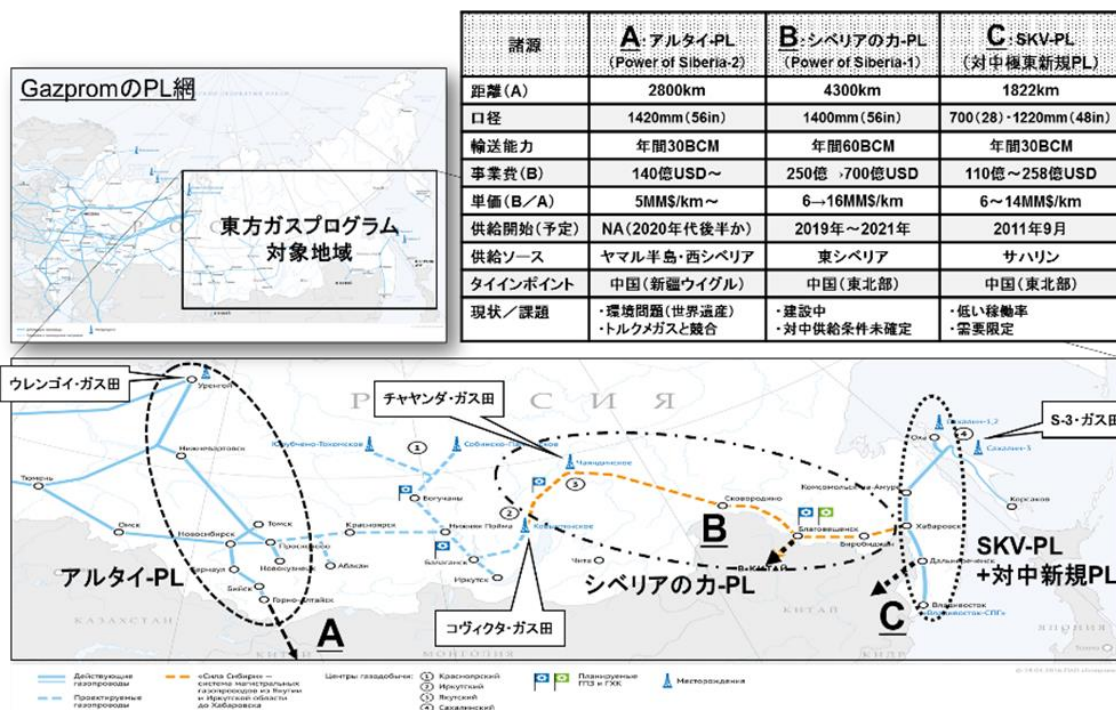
GazpromのPL網

東方ガスプログラム
対象地域

| 諸源 | A・アルタイ-PL (Power of Siberia-2) | B・シベリアの力-PL (Power of Siberia-1) | C・SKV-PL (対中極東新規PL) |
|---|---|---|---|
| 距離(A) | 2800km | 4300km | 1822km |
| 口径 | 1420mm(56in) | 1400mm(56in) | 700(28)-1220mm(48in) |
| 輸送能力 | 年間30BCM | 年間60BCM | 年間30BCM |
| 事業費(B) | 140億USD〜 | 250億 ›700億USD | 110億〜258億USD |
| 単価(B/A) | 5MM$/km〜 | 6→16MM$/km | 6〜14MM$/km |
| 供給開始(予定) | NA(2020年代後半か) | 2019年〜2021年 | 2011年9月 |
| 供給ソース | ヤマル半島・西シベリア | 東シベリア | サハリン |
| タイインポイント | 中国(新疆ウイグル) | 中国(東北部) | 中国(東北部) |
| 現状/課題 | ・環境問題(世界遺産) ・トルクメガスと競合 | ・建設中 ・対中供給条件未確定 | ・低い稼働率 ・需要限定 |

ウレンゴイ・ガス田
Уренгой
チャヤンダ・ガス田
S-3・ガス田
Р О С С И Я
Юрубчено-Тохомское
Собинско-Пайгинское
Чаяндинское
Сахалин-1,2
Сахалин-3
Оха
Нижневартовск
Тюмень
Омск
Томск
Новосибирск
Прокопьевск
Новокузнецк
Барнаул
Бийск
Горно-Алтайск
Абакан
Красноярск
Богучаны
Нижняя Пойма
Богучаны
Иркутск
Ковыктинское
Чита
Сковородино
Комсомольск-на-Амуре
Благовещенск
Биробиджан
Хабаровск
Корсаков
Дальнереченск
Владивосток
Владивосток-СПГ
В КИТАЙ
КАЗАХСТАН
МОНГОЛИЯ
КИТАЙ
ЯПОНИЯ
アルタイ-PL
A
B
シベリアの力-PL
SKV-PL +対中新規PL
C
コヴィクタ・ガス田

Действующие газопроводы
Проектируемые газопроводы
«Сила Сибири» — система магистральных газопроводов из Якутии и Иркутской области до Хабаровска
Центры газодобычи: 1 Красноярский 2 Иркутский 3 Якутский 4 Сахалинский
Планируемые ГПЗ и ГХК
Месторождения